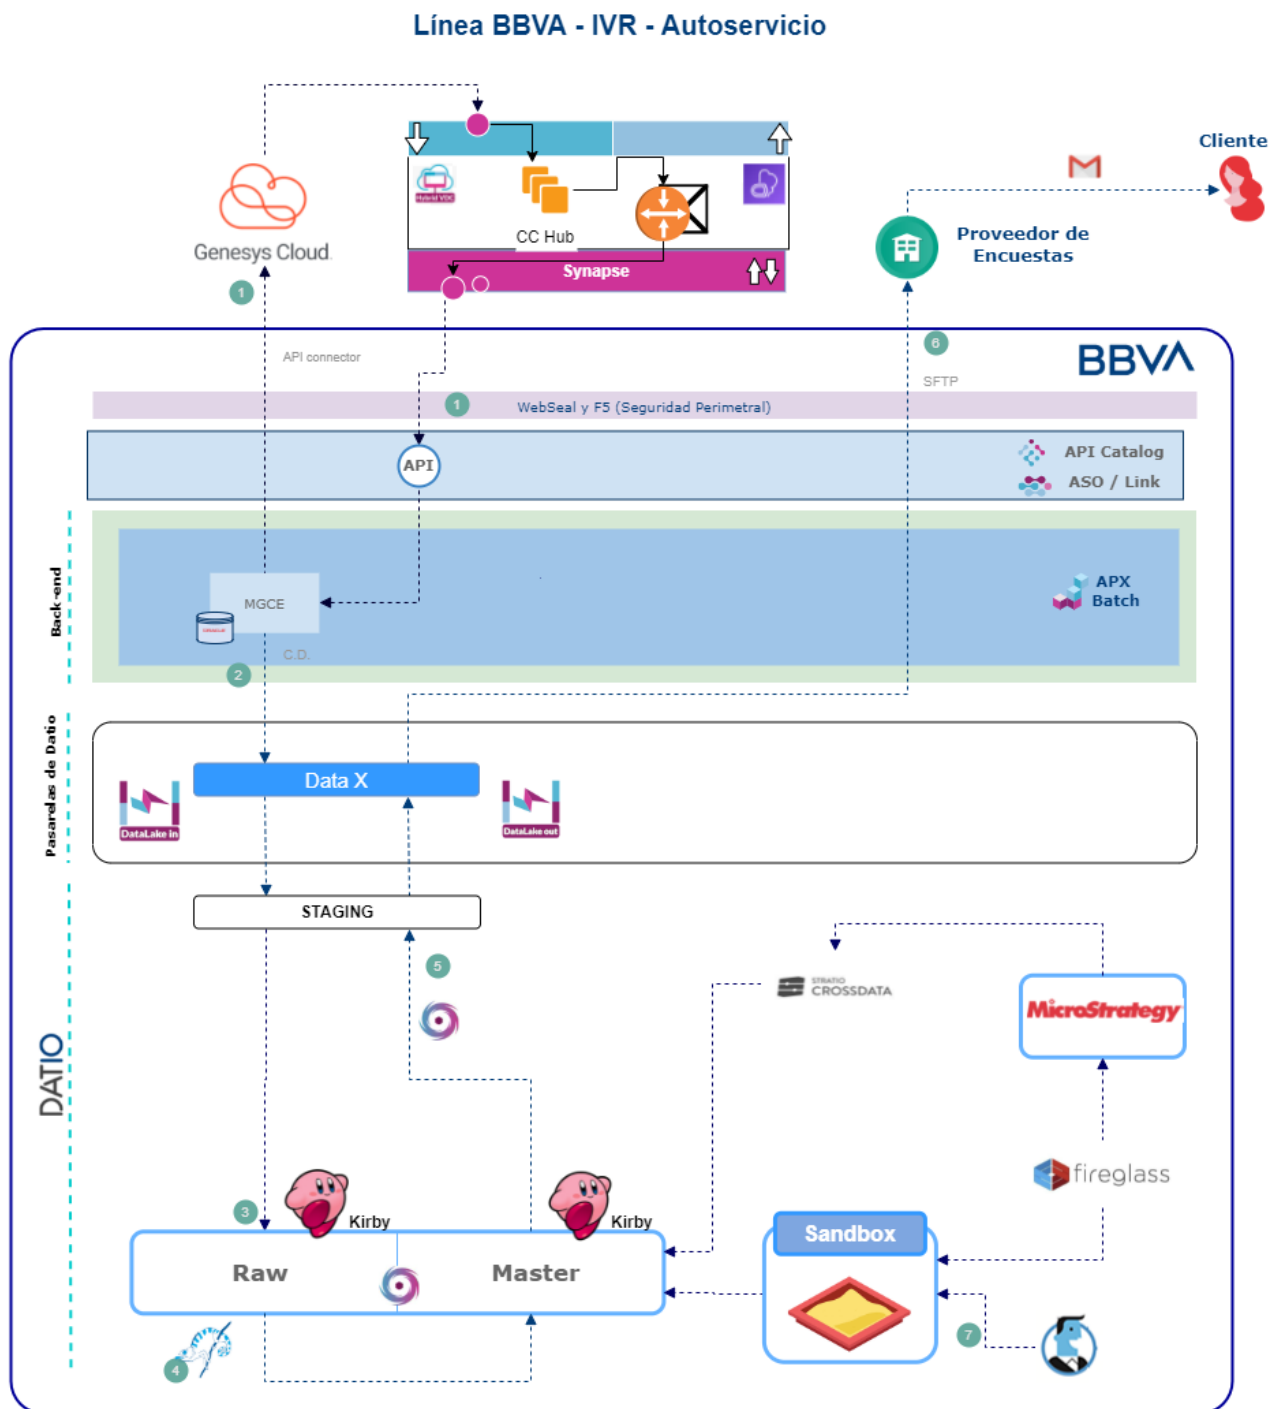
Línea BBVA - IVR - Autoservicio

Hybrid VDC

CC Hub

Synapse

Genesys Cloud

1

Cliente

Proveedor de Encuestas

6

SFTP

BBVA

API connector

1

WebSeal y F5 (Seguridad Perimetral)

API

API Catalog

ASO / Link

Back-end

MGCE

ORACLE

C.D.

2

APX Batch

Pasarelas de Datio

Data X

DataLake in

DataLake out

STAGING

5

STRATIO CROSSDATA

MicroStrategy

DATIO

fireglass

3

Kirby

Kirby

Sandbox

Raw

Master

7

4